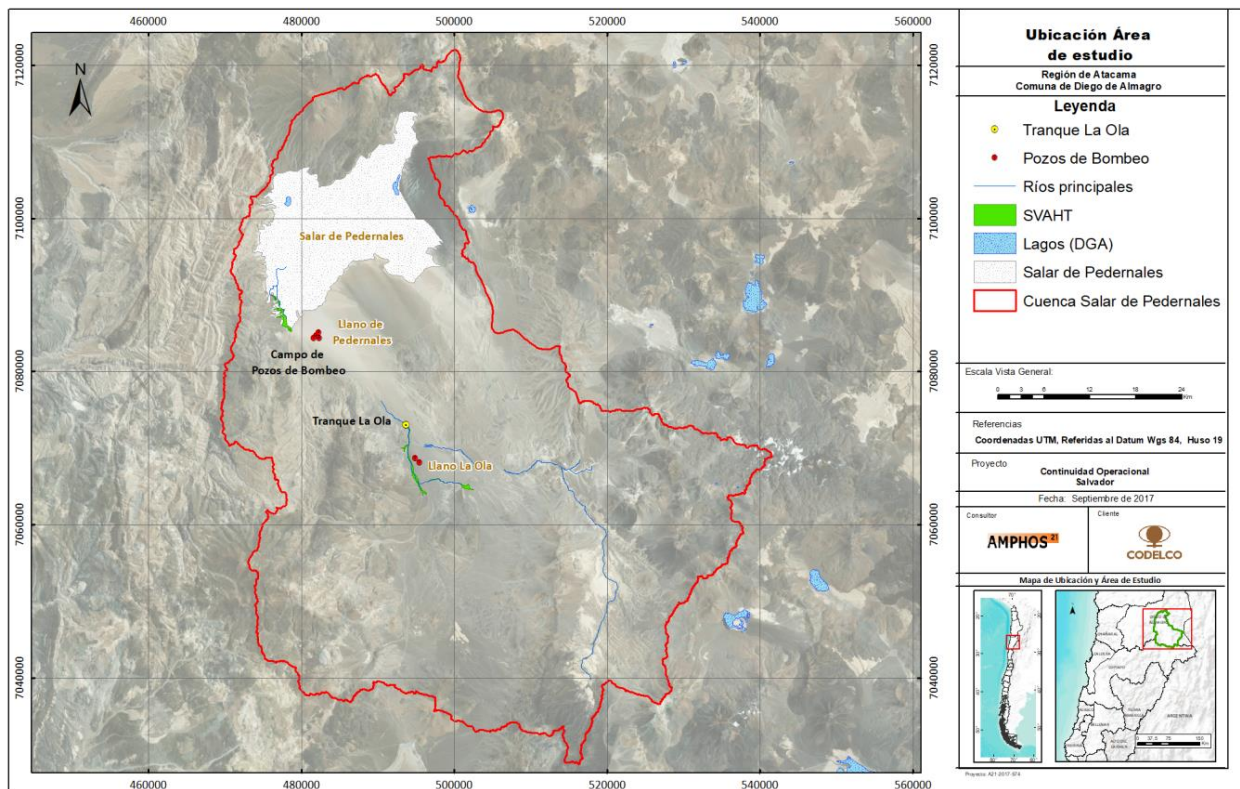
460000 480000 500000 520000 540000 560000

7120000
7100000
7080000
7060000
7040000

N

Salar de Pedernales

Llano de Pedernales

Campo de Pozos de Bombeo

Tranque La Ola

Llano La Ola

460000 480000 500000 520000 540000 560000

7120000
7100000
7080000
7060000
7040000

Ubicación Área de estudio

Región de Atacama
Comuna de Diego de Almagro

Leyenda

Tranque La Ola

Pozos de Bombeo

Ríos principales

SVAHT

Lagos (DGA)

Salar de Pedernales

Cuenca Salar de Pedernales

Escala Vista General:

0 3 6 12 18 24 Km

Referencias

Coordenadas UTM, Referidas al Datum Wgs 84, Huso 19

Proyecto

Continuidad Operacional Salvador

Fecha: Septiembre de 2017

Consultor

AMPHOS 21

Cliente

CODELCO

Mapa de Ubicación y Área de Estudio

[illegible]

Proyecto: A21-2017-974